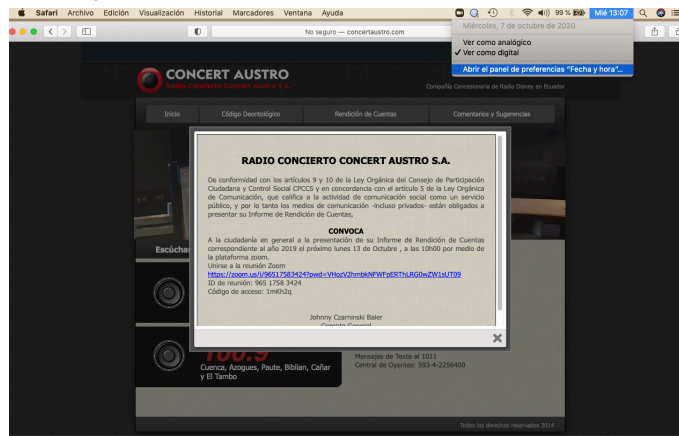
Safari Archivo Edición Visualización Historial Marcadores Ventana Ayuda

99 % Mié 13:07

Miércoles, 7 de octubre de 2020

Ver como analógico
✓ Ver como digital

Abrir el panel de preferencias "Fecha y hora"...

No seguro — concertaustro.com

CONCERT AUSTRO
Radio Concierto Concert Austro S.A.

Compañía Concesionaria de Radio Disney en Ecuador

Inicio | Código Deontológico | Rendición de Cuentas | Comentarios y Sugerencias

RADIO CONCIERTO CONCERT AUSTRO S.A.

De conformidad con los artículos 9 y 10 de la Ley Orgánica del Consejo de Participación Ciudadana y Control Social CPCCS y en concordancia con el artículo 5 de la Ley Orgánica de Comunicación, que califica a la actividad de comunicación social como un servicio público, y por lo tanto los medios de comunicación -incluso privados- están obligados a presentar su Informe de Rendición de Cuentas,

CONVOCA

A la ciudadanía en general a la presentación de su Informe de Rendición de Cuentas correspondiente al año 2019 el próximo lunes 13 de Octubre , a las 10h00 por medio de la plataforma zoom.
Unirse a la reunión Zoom
https://zoom.us/j/96517583424?pwd=VHozV2hmbkNFWFpERThLRG0wZW1sUT09
ID de reunión: 965 1758 3424
Código de acceso: ImKh2q

Johnny Czarninski Baier
Gerente General

Escúcha

100.9
Cuenca, Azogues, Paute, Biblian, Cañar y El Tambo

Mensajes de Texto al 1011
Central de Oyentes: 593-4-2256400

Todos los derechos reservados 2014